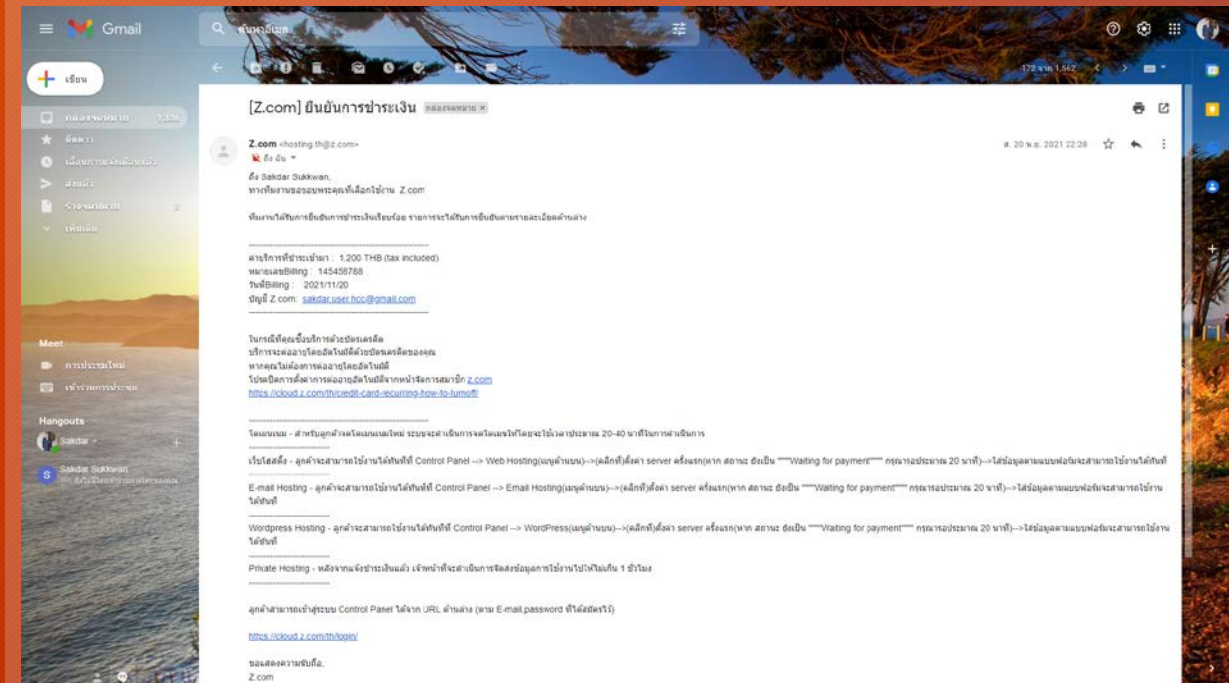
Gmail

ค้นหาอีเมล

เขียน

กล่องจดหมาย 1,336
ติดดาว
เลื่อนการแจ้งเตือนแล้ว
ส่งแล้ว
ร่างจดหมาย 3
เพิ่มเติม

Meet
การประชุมใหม่
เข้าร่วมการประชุม

Hangouts
Sakdar
Sakdar Sukkwan

172 จาก 1,562

[Z.com] ยืนยันการชำระเงิน กล่องจดหมาย ×

Z.com <hosting.th@z.com>
ถึง ฉัน

ส. 20 พ.ย. 2021 22:28

ถึง Sakdar Sukkwan,
ทางทีมงานขอขอบพระคุณที่เลือกใช้งาน Z.com

ทีมงานได้รับการยืนยันการชำระเงินเรียบร้อย รายการจะได้รับการยืนยันตามรายละเอียดด้านล่าง

ค่าบริการที่ชำระเข้ามา : 1,200 THB (tax included)
หมายเลขBilling : 145458788
วันที่Billing : 2021/11/20
บัญชี Z.com: sakdar.user.hcc@gmail.com

ในกรณีที่คุณซื้อบริการด้วยบัตรเครดิต
บริการจะต่ออายุโดยอัตโนมัติด้วยบัตรเครดิตของคุณ
หากคุณไม่ต้องการต่ออายุโดยอัตโนมัติ
โปรดปิดการตั้งค่าการต่ออายุอัตโนมัติจากหน้าจัดการสมาชิก z.com
https://cloud.z.com/th/credit-card-recurring-how-to-turnoff/

โดเมนเนม - สำหรับลูกค้าจดโดเมนเนมใหม่ ระบบจะดำเนินการจดโดเมนให้โดยจะใช้เวลาประมาณ 20-40 นาทีในการดำเนินการ

เว็บไซต์ - ลูกค้าจะสามารถใช้งานได้ทันทีที่ Control Panel --> Web Hosting(เมนูด้านบน)-->(คลิกที่)ตั้งค่า server ครั้งแรก(หาก สถานะ ยังเป็น "Waiting for payment" กรุณารอประมาณ 20 นาที)-->ใส่ข้อมูลตามแบบฟอร์มจะสามารถใช้งานได้ทันที

E-mail Hosting - ลูกค้าจะสามารถใช้งานได้ทันทีที่ Control Panel --> Email Hosting(เมนูด้านบน)-->(คลิกที่)ตั้งค่า server ครั้งแรก(หาก สถานะ ยังเป็น "Waiting for payment" กรุณารอประมาณ 20 นาที)-->ใส่ข้อมูลตามแบบฟอร์มจะสามารถใช้งานได้ทันที

Wordpress Hosting - ลูกค้าจะสามารถใช้งานได้ทันทีที่ Control Panel --> WordPress(เมนูด้านบน)-->(คลิกที่)ตั้งค่า server ครั้งแรก(หาก สถานะ ยังเป็น "Waiting for payment" กรุณารอประมาณ 20 นาที)-->ใส่ข้อมูลตามแบบฟอร์มจะสามารถใช้งานได้ทันที

Private Hosting - หลังจากแจ้งชำระเงินแล้ว เจ้าหน้าที่จะดำเนินการจัดส่งข้อมูลการใช้งานไปให้ไม่เกิน 1 ชั่วโมง

ลูกค้าสามารถเข้าสู่ระบบ Control Panel ได้จาก URL ด้านล่าง (ตาม E-mail,password ที่ได้สมัครไว้)

https://cloud.z.com/th/login/

ขอแสดงความนับถือ,
Z.com